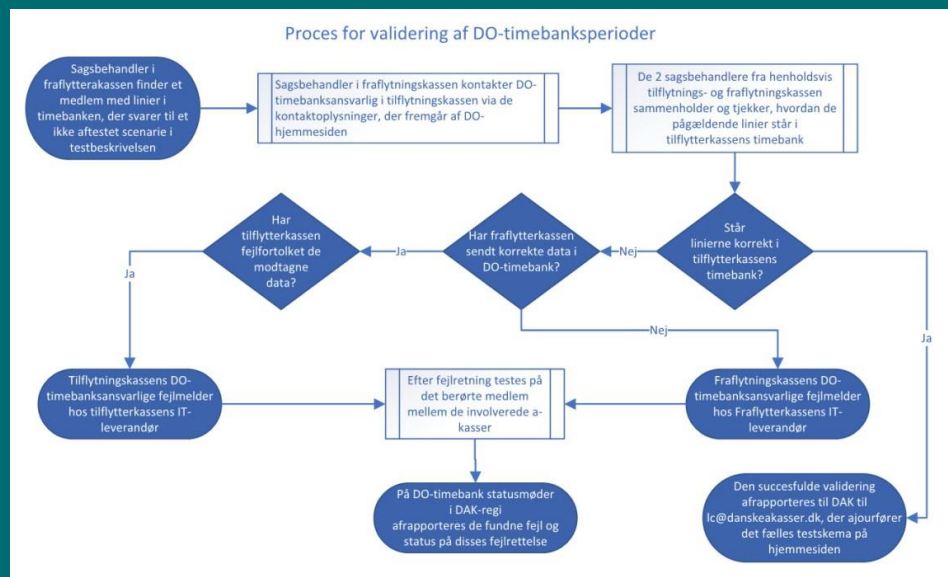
Proces for validering af DO-timebanksperioder

Sagsbehandler i fraflytterakassen finder et medlem med linier i timebanken, der svarer til et ikke aftestet scenarie i testbeskrivelsen

Sagsbehandler i fraflytningskassen kontakter DO-timebanksansvarlig i tilflytningskassen via de kontaktoplysninger, der fremgår af DO-hjemmesiden

De 2 sagsbehandlere fra henholdsvis tilflytnings- og fraflytningskassen sammenholder og tjekker, hvordan de pågældende linier står i tilflytterkassens timebank

Står linierne korrekt i tilflytterkassens timebank?

Nej

Har fraflytterkassen sendt korrekte data i DO-timebank?

Ja

Har tilflytterkassen fejlfortolket de modtagne data?

Ja

Nej

Ja

Tilflytningskassens DO-timebanksansvarlige fejlmelder hos tilflytterkassens IT-leverandør

Efter fejlretning testes på det berørte medlem mellem de involverede a-kasser

Fraflytningskassens DO-timebanksansvarlige fejlmelder hos Fraflytterkassens IT-leverandør

På DO-timebank statusmøder i DAK-regi afrapporteres de fundne fejl og status på disses fejlrettelse

Den succesfulde validering afrapporteres til DAK til lc@danskeakasser.dk, der ajourfører det fælles testskema på hjemmesiden